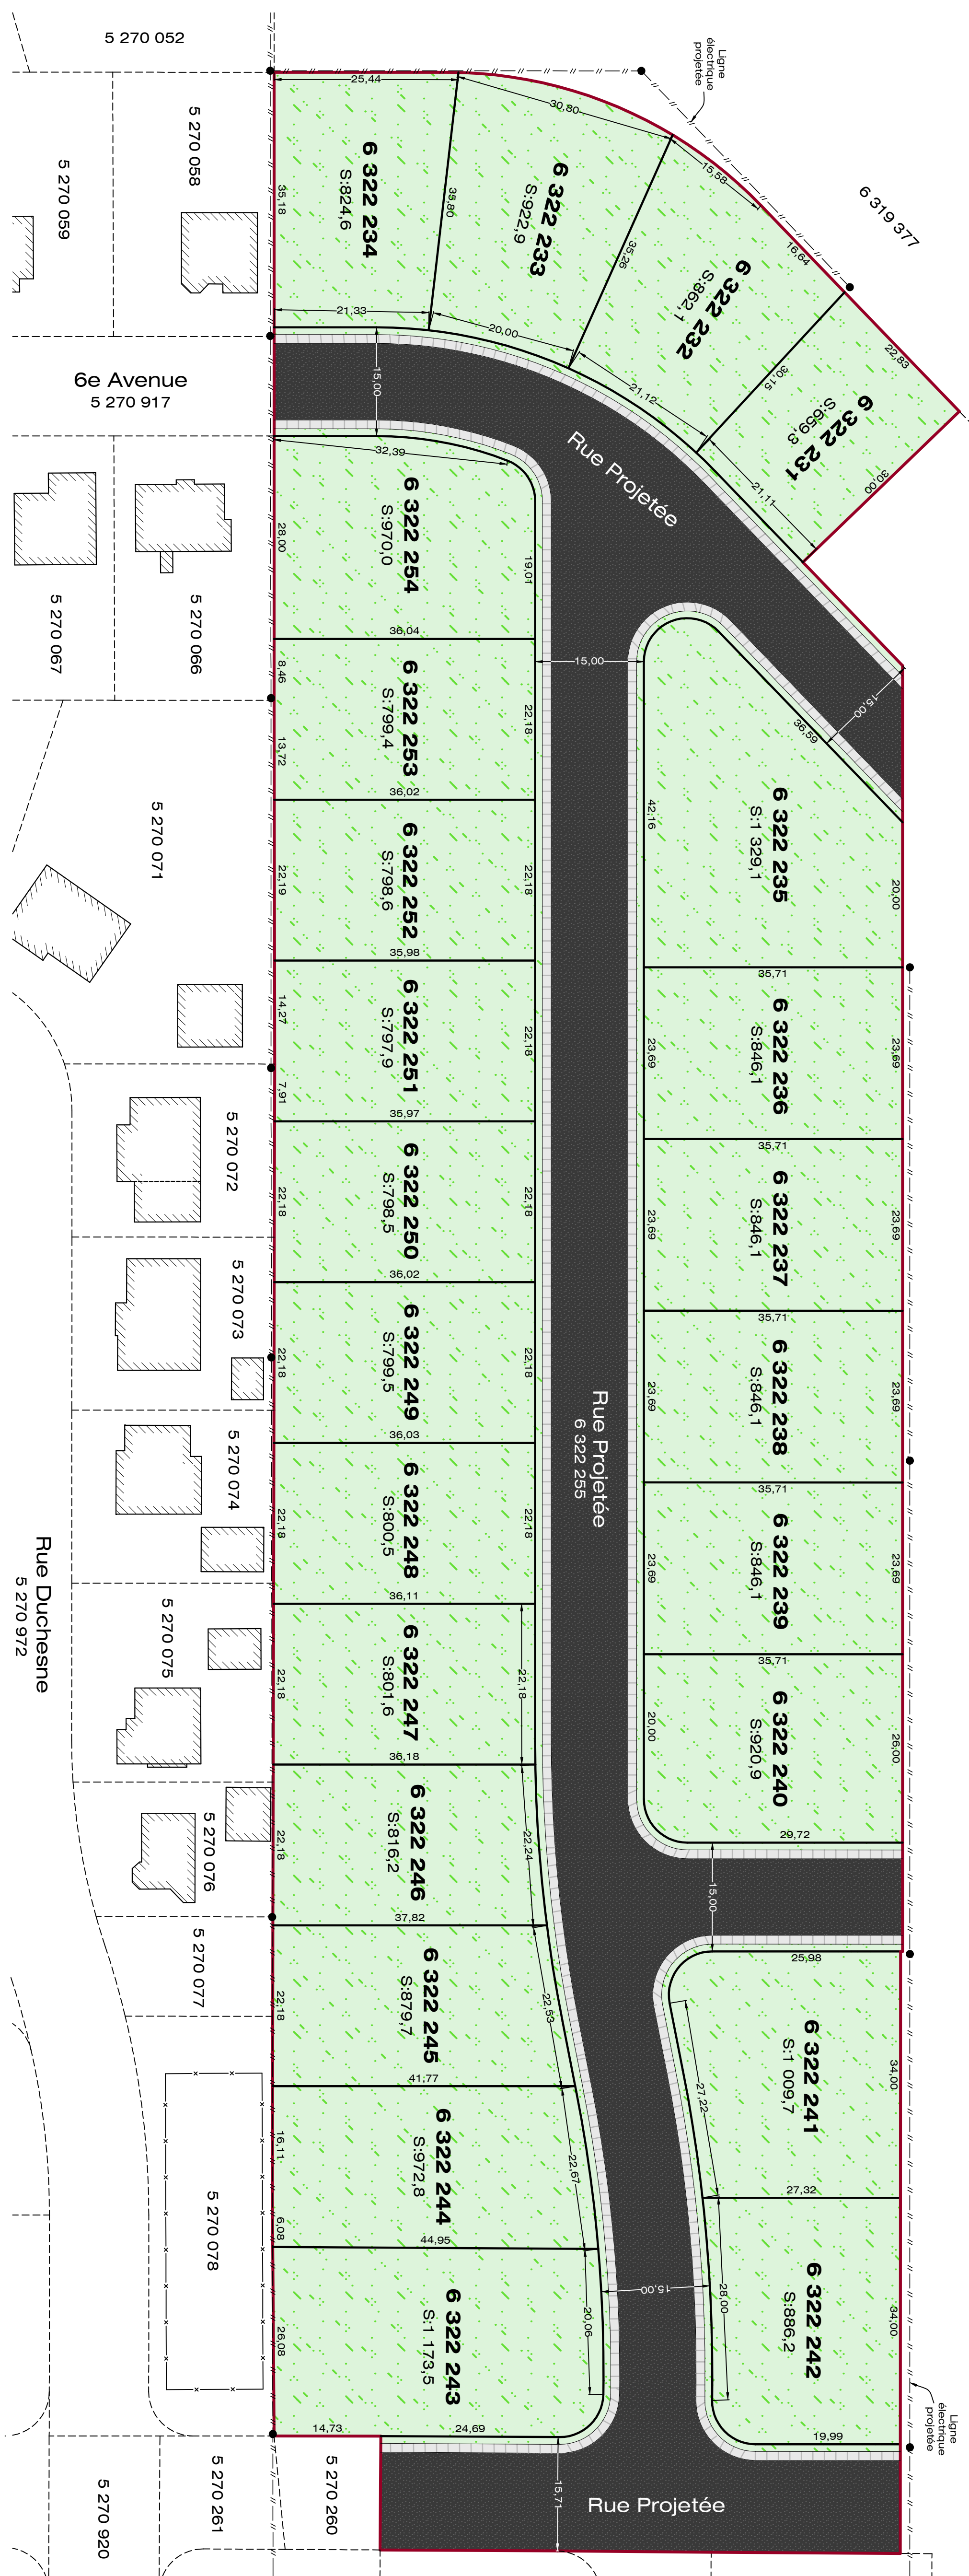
5 270 052

Ligne électrique projetée

6 319 377

5 270 058

5 270 059

6 322 234
S:824,6

6 322 233
S:922,9

6 322 232
S:862,1

6 322 231
S:659,3

25,44
30,80
15,58
16,64
22,83
35,18
35,80
35,26
30,15
30,00
21,33
20,00
21,12
21,11
15,00
32,39

6e Avenue
5 270 917

Rue Projetée

6 322 254
S:970,0

28,00
19,01
36,04

5 270 067

5 270 066

15,00

6 322 253
S:799,4

8,46
13,72
22,18
36,02

5 270 071

15,00
36,59

6 322 235
S:1 329,1

42,16
20,00

6 322 252
S:798,6

22,19
22,18
35,98

35,71

6 322 236
S:846,1

23,69
23,69

6 322 251
S:797,9

14,27
7,91
22,18
35,97

5 270 072

35,71

6 322 237
S:846,1

23,69
23,69

6 322 250
S:798,5

22,18
22,18
36,02

5 270 073

35,71

6 322 238
S:846,1

23,69
23,69

6 322 249
S:799,5

22,18
22,18
36,03

Rue Projetée
6 322 255

5 270 074

35,71

6 322 239
S:846,1

23,69
23,69

6 322 248
S:800,5

22,18
22,18
36,11

Rue Duchesne
5 270 972

5 270 075

35,71

6 322 240
S:920,9

20,00
26,00
29,72

6 322 247
S:801,6

22,18
22,18
36,18

6 322 246
S:816,2

22,18
22,24
37,82

5 270 076

15,00

25,98

5 270 077

6 322 245
S:879,7

22,18
22,53
41,77

6 322 241
S:1 009,7

27,22
34,00
27,32

6 322 244
S:972,8

16,11
6,08
22,67
44,95

5 270 078

6 322 242
S:886,2

15,00
26,00
34,00

6 322 243
S:1 173,5

26,08
20,06
14,73
24,69
19,99

Ligne électrique projetée

5 270 920
5 270 261
5 270 260

15,71

Rue Projetée